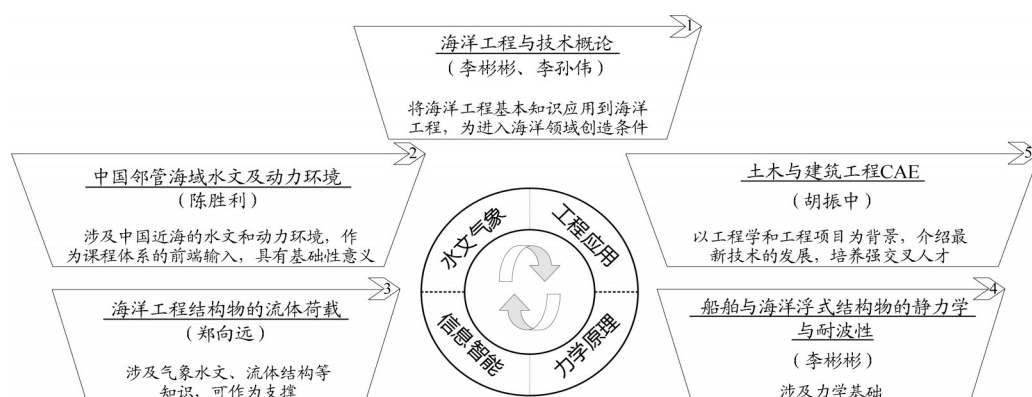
1

海洋工程与技术概论
（李彬彬、李孙伟）

将海洋工程基本知识应用到海洋工程，为进入海洋领域创造条件

2

中国邻管海域水文及动力环境
（陈胜利）

涉及中国近海的水文和动力环境，作为课程体系的前端输入，具有基础性意义

5

土木与建筑工程CAE
（胡振中）

以工程学和工程项目为背景，介绍最新技术的发展，培养强交叉人才

水文气象

工程应用

信息智能

力学原理

3

海洋工程结构物的流体荷载
（郑向远）

涉及气象水文、流体结构等知识，可作为支撑

4

船舶与海洋浮式结构物的静力学与耐波性
（李彬彬）

涉及力学基础